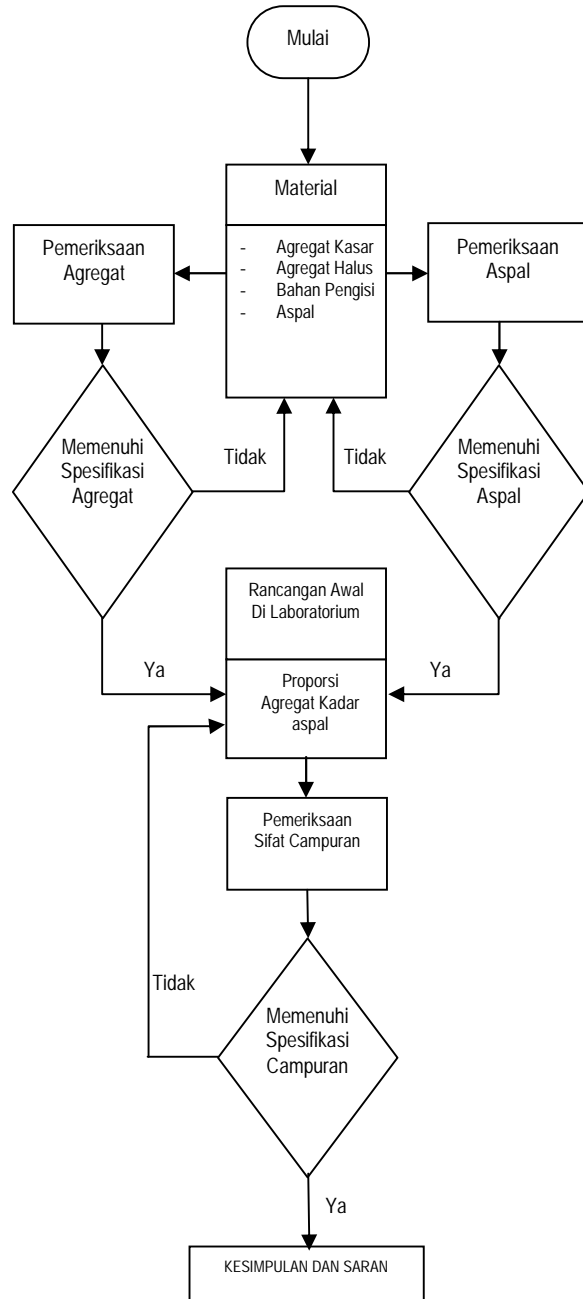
Mulai

Material

- Agregat Kasar
- Agregat Halus
- Bahan Pengisi
- Aspal

Pemeriksaan Agregat

Pemeriksaan Aspal

Memenuhi Spesifikasi Agregat

Tidak

Tidak

Memenuhi Spesifikasi Aspal

Rancangan Awal Di Laboratorium

Ya

Proporsi Agregat Kadar aspal

Ya

Pemeriksaan Sifat Campuran

Tidak

Memenuhi Spesifikasi Campuran

Ya

KESIMPULAN DAN SARAN